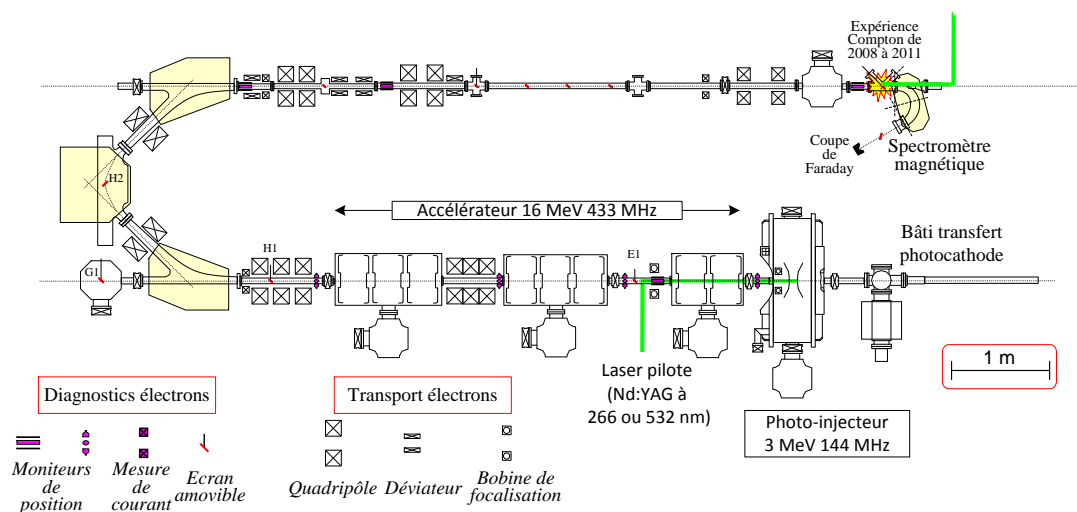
Expérience Compton de 2008 à 2011

Coupe de Faraday

Spectromètre magnétique

H2

Accélérateur 16 MeV 433 MHz

Bâti transfert photocathode

H1

E1

G1

Laser pilote (Nd:YAG à 266 ou 532 nm)

1 m

Diagnostics électrons

Transport électrons

Photo-injecteur 3 MeV 144 MHz

Moniteurs de position

Mesure de courant

Ecran amovible

Quadripôle

Déviateur

Bobine de focalisation